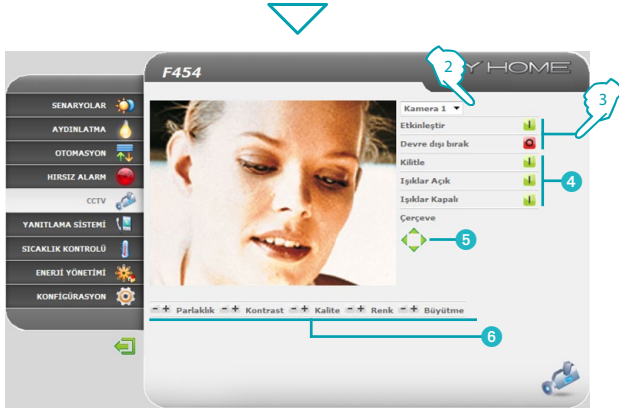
F454

Y HOME

SENARYOLAR
AYDINLATMA
OTOMASYON
HIRSIZ ALARM
CCTV
YANITLAMA SİSTEMİ
SICAKLIK KONTROLÜ
ENERJİ YÖNETİMİ
KONFİGÜRASYON

Kamera 1
Etkinleştir
Devre dışı bırak
Kilitle
Işıklar Açık
Işıklar Kapalı
Çerçeve

- + Parlaklık - + Kontrast - + Kalite - + Renk - + Büyütme

2
3
4
5
6